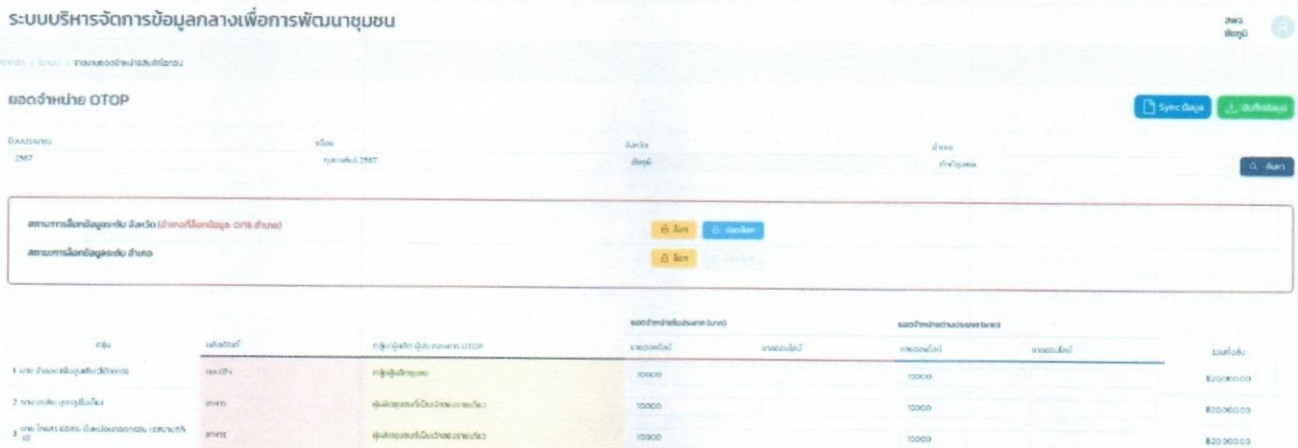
ระบบบริหารจัดการข้อมูลกลางเพื่อการพัฒนาชุมชน

สพจ
ชัยภูมิ

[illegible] / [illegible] / รายงานยอดจำหน่ายสินค้าโอทอป

ยอดจำหน่าย OTOP

Sync ข้อมูล

บันทึกข้อมูล

ปีงบประมาณ
2567

เดือน
กุมภาพันธ์ 2567

จังหวัด
ชัยภูมิ

อำเภอ
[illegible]

ค้นหา

สถานะการล็อกข้อมูลระดับ จังหวัด (อำเภอที่ล็อกข้อมูล 0/16 อำเภอ)

ล็อก

ปลดล็อก

สถานะการล็อกข้อมูลระดับ อำเภอ

ล็อก

ปลดล็อก

| กลุ่ม | ผลิตภัณฑ์ | กลุ่ม/ผู้ผลิต ผู้ประกอบการ OTOP | ยอดจำหน่ายในประเทศ (บาท) รายออฟไลน์ | รายออนไลน์ | ยอดจำหน่ายต่างประเทศ (บาท) รายออฟไลน์ | รายออนไลน์ | รวมทั้งสิ้น |
|---|---|---|---|---|---|---|---|
| 1 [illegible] | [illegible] | กลุ่มผู้ผลิตชุมชน | 10000 | | 10000 | | 820,000.00 |
| 2 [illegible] | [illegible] | ผู้ผลิตชุมชนที่เป็นเจ้าของรายเดียว | 10000 | | 10000 | | 820,000.00 |
| 3 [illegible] | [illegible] | ผู้ผลิตชุมชนที่เป็นเจ้าของรายเดียว | 10000 | | 10000 | | 820,000.00 |